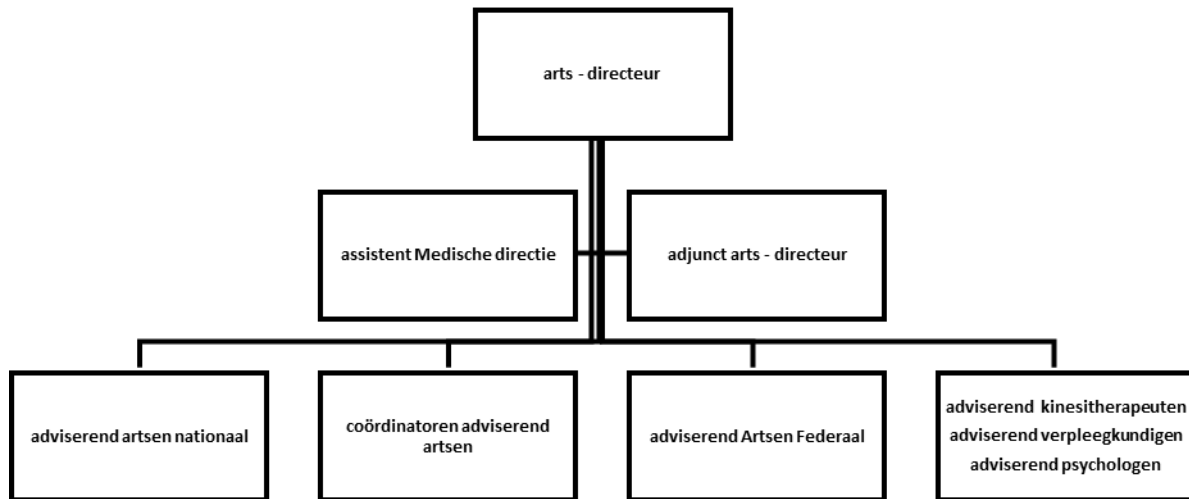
arts - directeur

assistent Medische directie

adjunct arts - directeur

adviserend artsen nationaal

coördinatoren adviserend artsen

adviserend Artsen Federaal

adviserend kinesitherapeuten
adviserend verpleegkundigen
adviserend psychologen